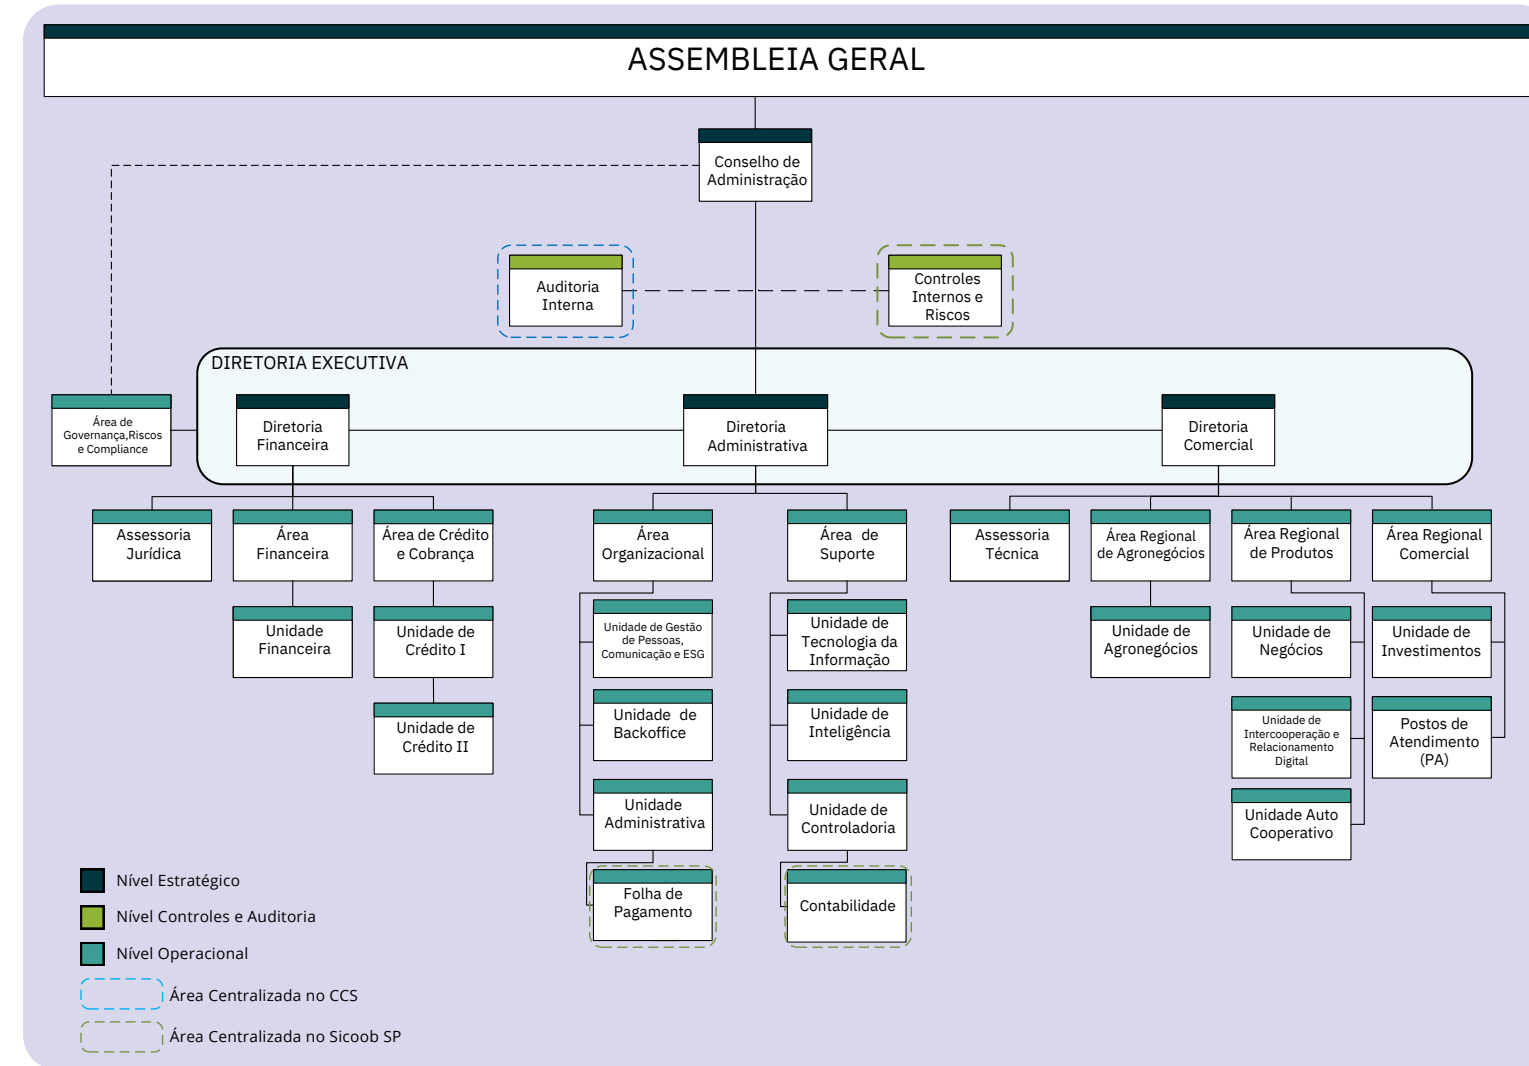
ASSEMBLEIA GERAL

Conselho de Administração

Auditoria Interna

Controles Internos e Riscos

DIRETORIA EXECUTIVA

Área de Governança,Riscos e Compliance

Diretoria Financeira

Diretoria Administrativa

Diretoria Comercial

Assessoria Jurídica

Área Financeira

Área de Crédito e Cobrança

Unidade Financeira

Unidade de Crédito I

Unidade de Crédito II

Área Organizacional

Unidade de Gestão de Pessoas, Comunicação e ESG

Unidade de Backoffice

Unidade Administrativa

Folha de Pagamento

Área de Suporte

Unidade de Tecnologia da Informação

Unidade de Inteligência

Unidade de Controladoria

Contabilidade

Assessoria Técnica

Área Regional de Agronegócios

Unidade de Agronegócios

Área Regional de Produtos

Unidade de Negócios

Unidade de Intercooperação e Relacionamento Digital

Unidade Auto Cooperativo

Área Regional Comercial

Unidade de Investimentos

Postos de Atendimento (PA)

Nível Estratégico

Nível Controles e Auditoria

Nível Operacional

Área Centralizada no CCS

Área Centralizada no Sicoob SP